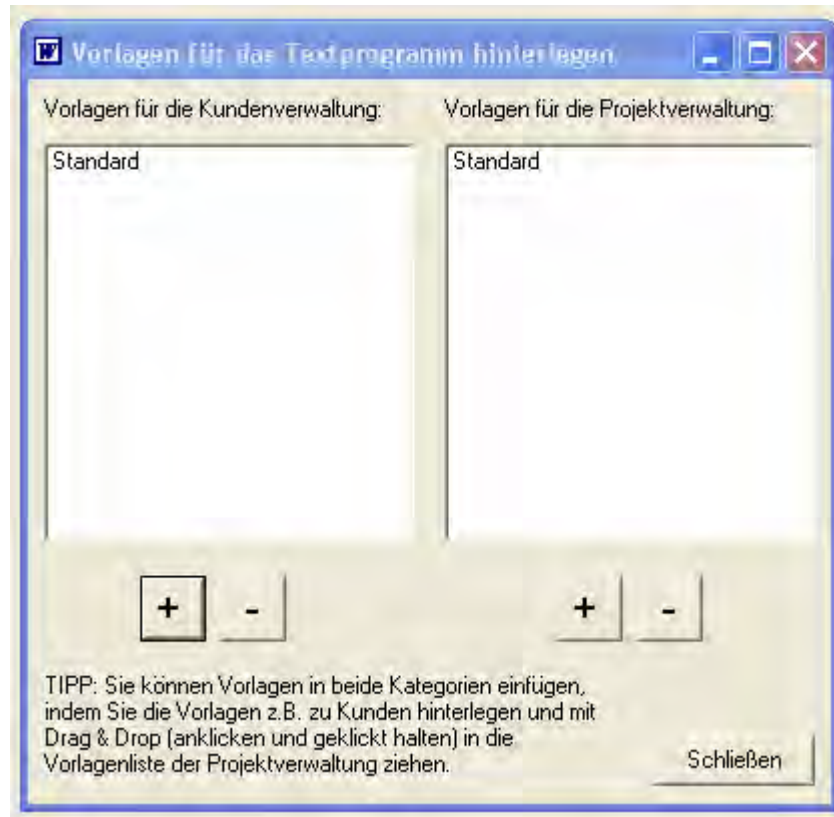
Vorlagen für das Textprogramm hinterlegen

Vorlagen für die Kundenverwaltung:

Standard

Vorlagen für die Projektverwaltung:

Standard

+ -

+ -

TIPP: Sie können Vorlagen in beide Kategorien einfügen, indem Sie die Vorlagen z.B. zu Kunden hinterlegen und mit Drag & Drop (anklicken und geklickt halten) in die Vorlagenliste der Projektverwaltung ziehen.

Schließen